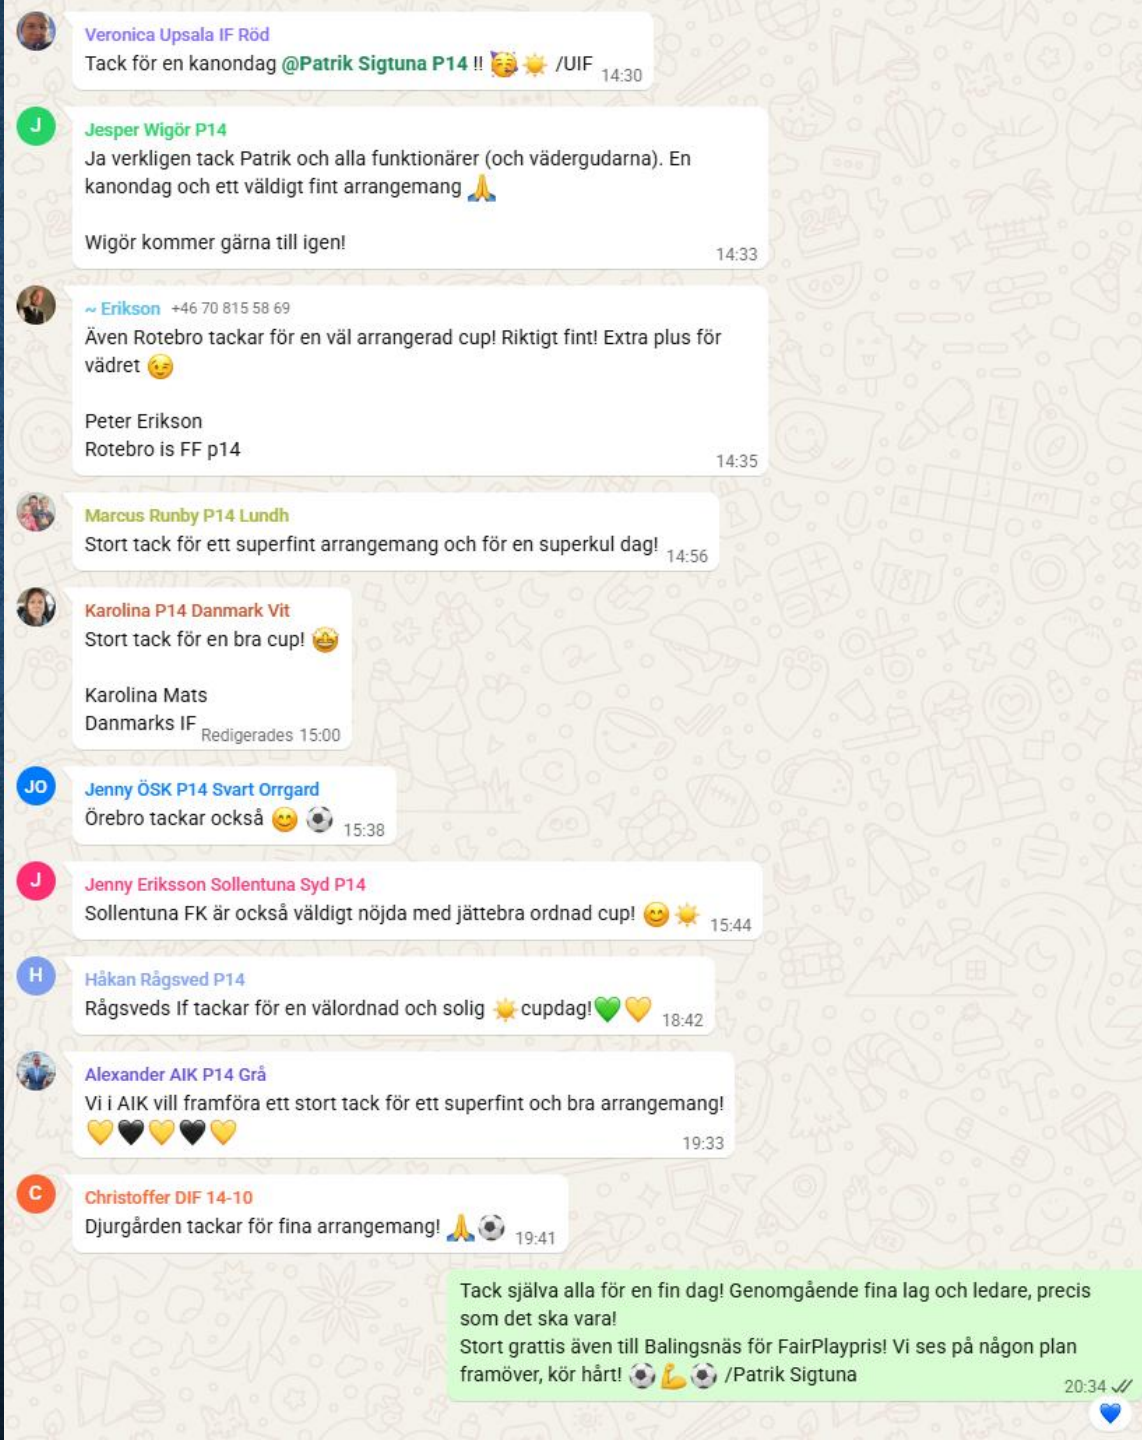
Veronica Upsala IF Röd
Tack för en kanondag @Patrik Sigtuna P14 !! 🥳☀️ /UIF 14:30

J
Jesper Wigör P14
Ja verkligen tack Patrik och alla funktionärer (och vädergudarna). En kanondag och ett väldigt fint arrangemang 🙏

Wigör kommer gärna till igen! 14:33

~ Erikson +46 70 815 58 69
Även Rotebro tackar för en väl arrangerad cup! Riktigt fint! Extra plus för vädret 😉

Peter Erikson
Rotebro is FF p14 14:35

Marcus Runby P14 Lundh
Stort tack för ett superfint arrangemang och för en superkul dag! 14:56

Karolina P14 Danmark Vit
Stort tack för en bra cup! 🤩

Karolina Mats
Danmarks IF Redigerades 15:00

JO
Jenny ÖSK P14 Svart Orrgard
Örebro tackar också 😊⚽ 15:38

J
Jenny Eriksson Sollentuna Syd P14
Sollentuna FK är också väldigt nöjda med jättebra ordnad cup! 😊☀️ 15:44

H
Håkan Rågsved P14
Rågsveds If tackar för en välordnad och solig ☀️ cupdag!💚💛 18:42

Alexander AIK P14 Grå
Vi i AIK vill framföra ett stort tack för ett superfint och bra arrangemang! 💛🖤💛🖤💛 19:33

C
Christoffer DIF 14-10
Djurgården tackar för fina arrangemang! 🙏⚽ 19:41

Tack själva alla för en fin dag! Genomgående fina lag och ledare, precis som det ska vara!
Stort grattis även till Balingsnäs för FairPlaypris! Vi ses på någon plan framöver, kör hårt! ⚽💪⚽ /Patrik Sigtuna 20:34